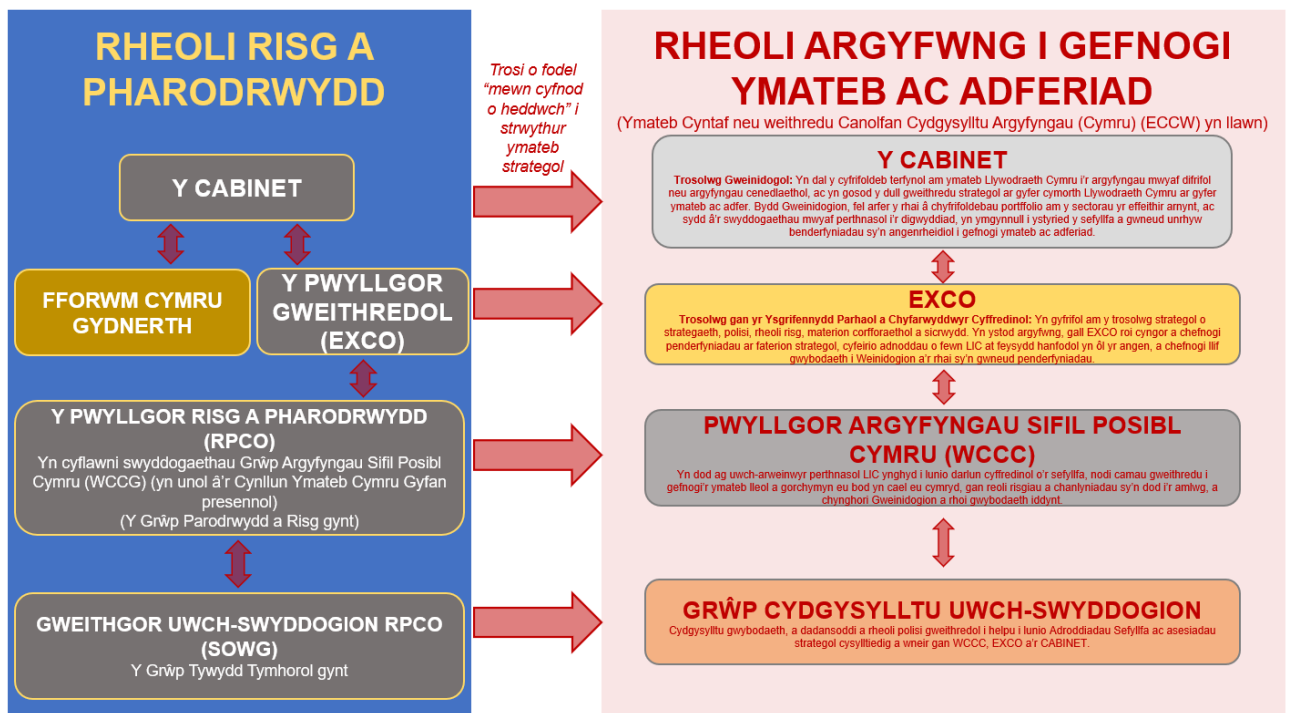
RHEOLI RISG A PHARODRWYDD

Y CABINET

FFORWM CYMRU GYDNERTH

Y PWYLLGOR GWEITHREDOL (EXCO)

Y PWYLLGOR RISG A PHARODRWYDD (RPCO)
Yn cyflawni swyddogaethau Grŵp Argyfyngau Sifil Posibl Cymru (WCCG) (yn unol â'r Cynllun Ymateb Cymru Gyfan presennol)
(Y Grŵp Parodrwydd a Risg gynt)

GWEITHGOR UWCH-SWYDDOGION RPCO (SOWG)
Y Grŵp Tywydd Tymhorol gynt

Trosi o fodel "mewn cyfnod o heddwch" i strwythur ymateb strategol

RHEOLI ARGYFWNG I GEFNOGI YMATEB AC ADFERIAD
(Ymateb Cyntaf neu weithredu Canolfan Cydgysylltu Argyfyngau (Cymru) (ECCW) yn llawn)

Y CABINET
Trosolwg Gweinidogol: Yn dal y cyfrifoldeb terfynol am ymateb Llywodraeth Cymru i'r argyfyngau mwyaf difrifol neu argyfyngau cenedlaethol, ac yn gosod y dull gweithredu strategol ar gyfer cymorth Llywodraeth Cymru ar gyfer ymateb ac adfer. Bydd Gweinidogion, fel arfer y rhai â chyfrifoldebau portffolio am y sectorau yr effeithir arnynt, ac sydd â'r swyddogaethau mwyaf perthnasol i'r digwyddiad, yn ymgynnull i ystyried y sefyllfa a gwneud unrhyw benderfyniadau sy'n angenrheidiol i gefnogi ymateb ac adferiad.

EXCO
Trosolwg gan yr Ysgrifennydd Parhaol a Chyfarwyddwyr Cyffredinol: Yn gyfrifol am y trosolwg strategol o strategaeth, polisi, rheoli risg, materion corfforaethol a sicrwydd. Yn ystod argyfwng, gall EXCO roi cyngor a chefnogi penderfyniadau ar faterion strategol, cyfeirio adnoddau o fewn LIC at feysydd hanfodol yn ôl yr angen, a chefnogi llif gwybodaeth i Weinidogion a'r rhai sy'n gwneud penderfyniadau.

PWYLLGOR ARGYFYNGAU SIFIL POSIBL CYMRU (WCCC)
Yn dod ag uwch-arweinwyr perthnasol LIC ynghyd i lunio darlun cyffredinol o'r sefyllfa, nodi camau gweithredu i gefnogi'r ymateb lleol a gorchymyn eu bod yn cael eu cymryd, gan reoli risgiau a chanlyniadau sy'n dod i'r amlwg, a chynghori Gweinidogion a rhoi gwybodaeth iddynt.

GRŴP CYDGYSYLLTU UWCH-SWYDDOGION
Cydgysylltu gwybodaeth, a dadansoddi a rheoli polisi gweithredol i helpu i lunio Adroddiadau Sefyllfa ac asesiadau strategol cysylltiedig a wneir gan WCCC, EXCO a'r CABINET.